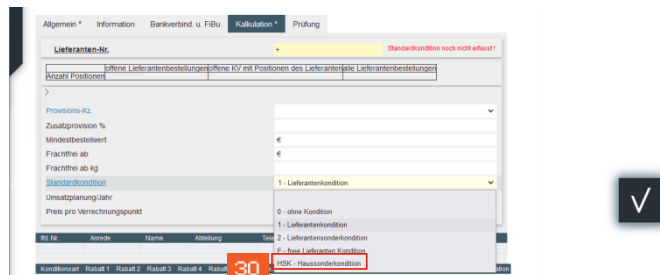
Allgemein * Information Bankverbind. u. FiBu Kalkulation * Prüfung

Lieferanten-Nr. + Standardkondition noch nicht erfasst!

| | offene Lieferantenbestellungen | offene KV mit Positionen des Lieferanten | alle Lieferantenbestellungen |
|---|---|---|---|
| Anzahl Positionen | | | |

>

Provisions-Kz

Zusatzprovision %

Mindestbestellwert €

Frachtfrei ab €

Frachtfrei ab kg

Standardkondition 1 - Lieferantenkondition

Umsatzplanung/Jahr

Preis pro Verrechnungspunkt

0 - ohne Kondition
1 - Lieferantenkondition
2 - Lieferantensonderkondition
F - freie Lieferanten Kondition
HSK - Haussonderkondition

lfd. Nr Anrede Name Abteilung Tel

Konditionsart Rabatt 1 Rabatt 2 Rabatt 3 Rabatt 4 Rabatt

30

√